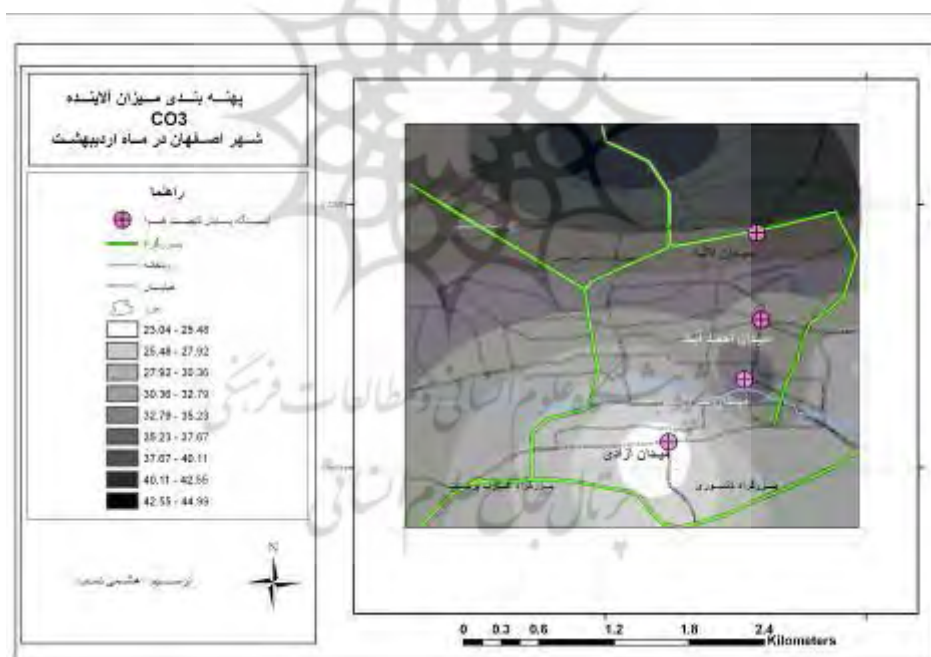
پهنه بندی میزان آلاینده
CO3
شهر اصفهان در ماه اردیبهشت

راهنما
ایستگاه سنجش آلودگی هوا
بزرگراه
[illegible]
خیابان
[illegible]
23.04 - 25.48
25.48 - 27.92
27.92 - 30.36
30.36 - 32.79
32.79 - 35.23
35.23 - 37.67
37.67 - 40.11
40.11 - 42.55
42.55 - 44.99

N

ترسیم: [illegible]

میدان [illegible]
میدان احمد آباد
میدان آزادی
بزرگراه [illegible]
بزرگراه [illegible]

0 0.3 0.6 1.2 1.8 2.4
Kilometers